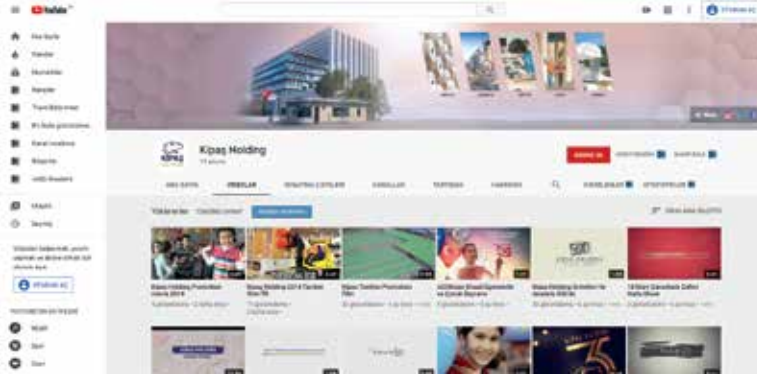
YouTube

Ana Sayfa

Trendler

Abonelikler

Kitaplık

Geçmiş

Kipaş Holding

ANA SAYFA

VİDEOLAR

OYNATMA LİSTELERİ

KANALLAR

TARTIŞMA

HAKKINDA

Yüklenenler

TÜMÜNÜ OYNAT

ABONE OL

Kipaş Holding

Kipaş Holding 2018 Tanıtım

Kipaş Tekstil Tanıtım Filmi

23 Nisan Ulusal Egemenlik ve Çocuk Bayramı

Kipaş Holding 50. Yıl

18 Mart Çanakkale Zaferi

GİRİŞ YAP